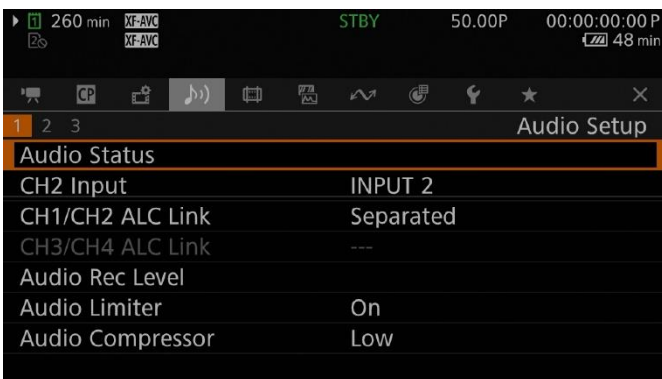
1 260 min XF-AVC
2 XF-AVC
STBY 50.00P 00:00:00:00 P
48 min

CP

1 2 3 Audio Setup
Audio Status
CH2 Input INPUT 2
CH1/CH2 ALC Link Separated
CH3/CH4 ALC Link ---
Audio Rec Level
Audio Limiter On
Audio Compressor Low